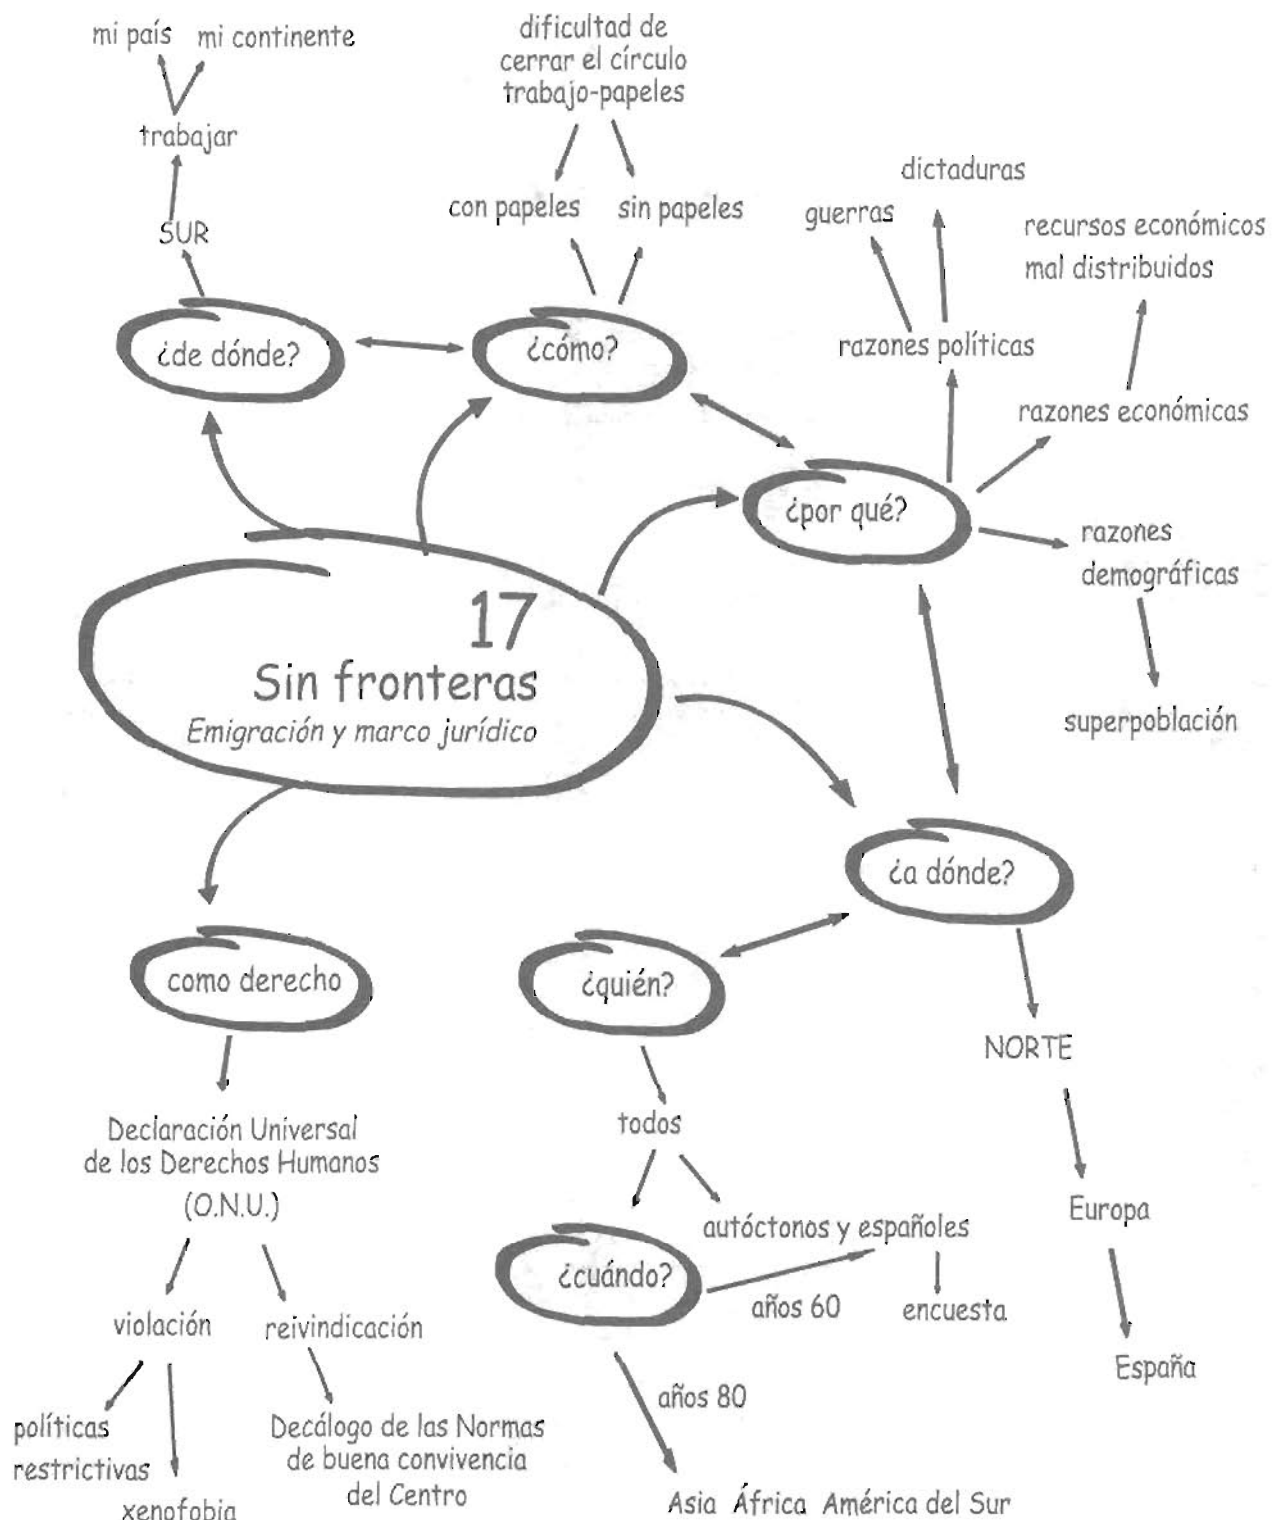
mi país mi continente

trabajar

SUR

¿de dónde?

dificultad de cerrar el círculo trabajo-papeles

con papeles sin papeles

¿cómo?

dictaduras

guerras

recursos económicos mal distribuidos

razones políticas

razones económicas

¿por qué?

razones demográficas

superpoblación

17
Sin fronteras
Emigración y marco jurídico

¿a dónde?

NORTE

Europa

España

como derecho

Declaración Universal de los Derechos Humanos (O.N.U.)

violación reivindicación

políticas restrictivas

xenofobia

Decálogo de las Normas de buena convivencia del Centro

¿quién?

todos

autóctonos y españoles

¿cuándo?

años 60 encuesta

años 80

Asia África América del Sur